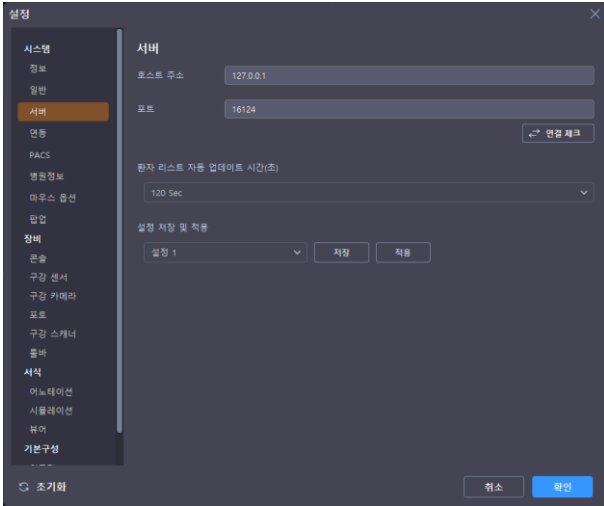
설정

시스템
정보
일반
서버
연동
PACS
병원정보
마우스 옵션
팝업
장비
콘솔
구강 센서
구강 카메라
포토
구강 스캐너
툴바
서식
어노테이션
시뮬레이션
뷰어
기본구성
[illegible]

서버

호스트 주소 127.0.0.1

포트 16124

연결 체크

환자 리스트 자동 업데이트 시간(초)

120 Sec

설정 저장 및 적용

설정 1

저장

적용

초기화

취소

확인